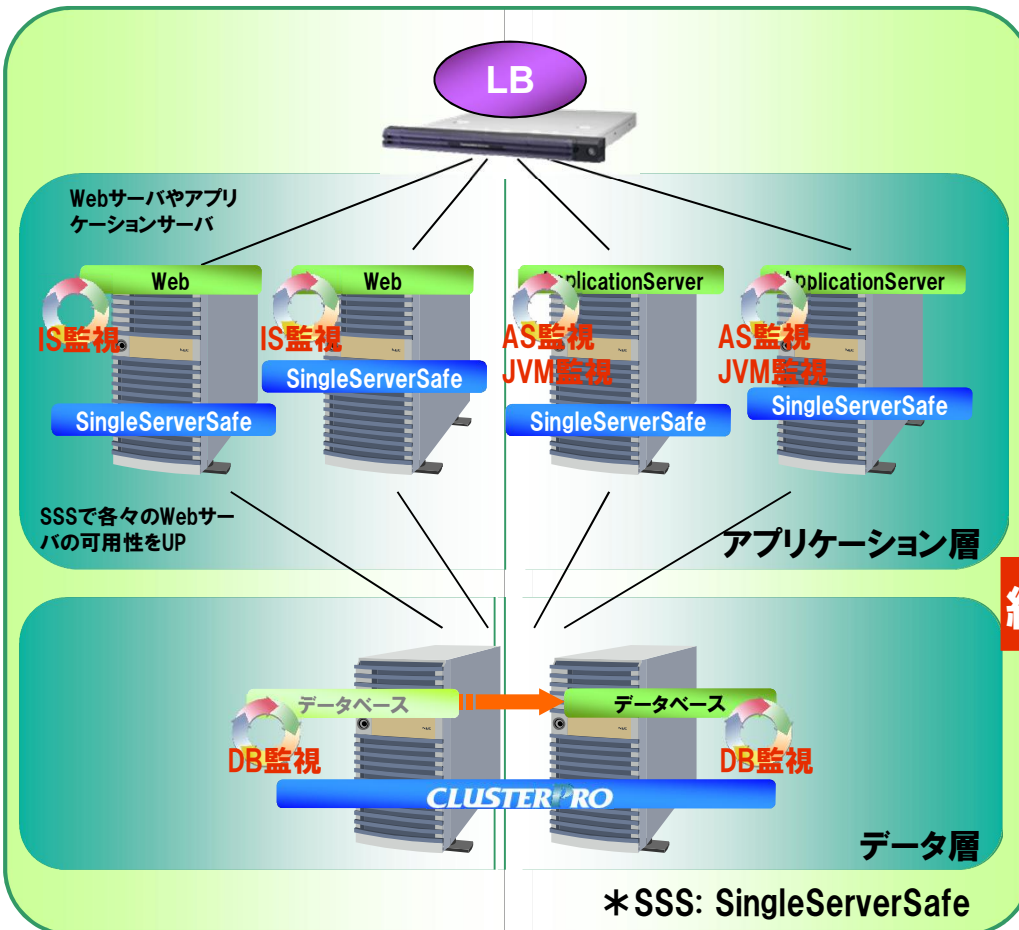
LB

Webサーバやアプリケーションサーバ

Web

IS監視

SingleServerSafe

Web

IS監視

SingleServerSafe

ApplicationServer

AS監視
JVM監視

SingleServerSafe

ApplicationServer

AS監視
JVM監視

SingleServerSafe

SSSで各々のWebサーバの可用性をUP

アプリケーション層

データベース

DB監視

データベース

DB監視

CLUSTERPRO

データ層

＊SSS: SingleServerSafe